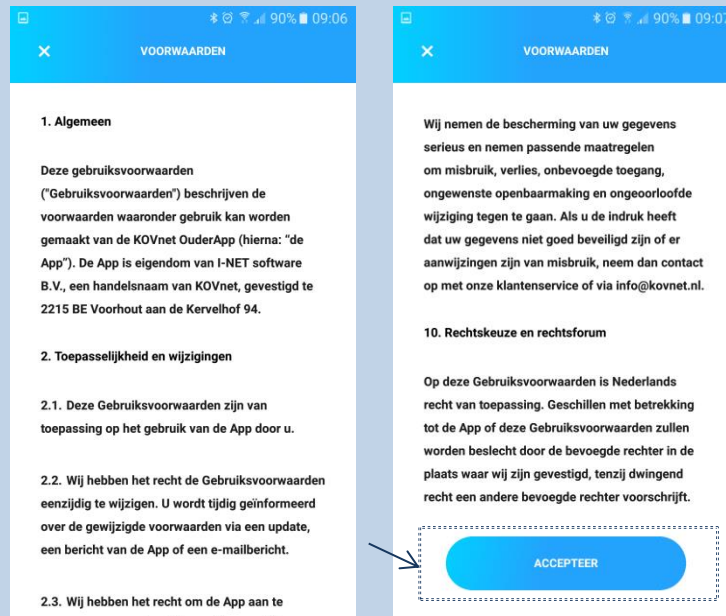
90% 09:06

VOORWAARDEN

1. Algemeen

Deze gebruiksvoorwaarden ("Gebruiksvoorwaarden") beschrijven de voorwaarden waaronder gebruik kan worden gemaakt van de KOVnet OuderApp (hierna: "de App"). De App is eigendom van I-NET software B.V., een handelsnaam van KOVnet, gevestigd te 2215 BE Voorhout aan de Kervelhof 94.

2. Toepasselijkheid en wijzigingen

2.1. Deze Gebruiksvoorwaarden zijn van toepassing op het gebruik van de App door u.

2.2. Wij hebben het recht de Gebruiksvoorwaarden eenzijdig te wijzigen. U wordt tijdig geïnformeerd over de gewijzigde voorwaarden via een update, een bericht van de App of een e-mailbericht.

2.3. Wij hebben het recht om de App aan te

90% 09:07

VOORWAARDEN

Wij nemen de bescherming van uw gegevens serieus en nemen passende maatregelen om misbruik, verlies, onbevoegde toegang, ongewenste openbaarmaking en ongeoorloofde wijziging tegen te gaan. Als u de indruk heeft dat uw gegevens niet goed beveiligd zijn of er aanwijzingen zijn van misbruik, neem dan contact op met onze klantenservice of via info@kovnet.nl.

10. Rechtskeuze en rechtsforum

Op deze Gebruiksvoorwaarden is Nederlands recht van toepassing. Geschillen met betrekking tot de App of deze Gebruiksvoorwaarden zullen worden beslecht door de bevoegde rechter in de plaats waar wij zijn gevestigd, tenzij dwingend recht een andere bevoegde rechter voorschrijft.

ACCEPTEER